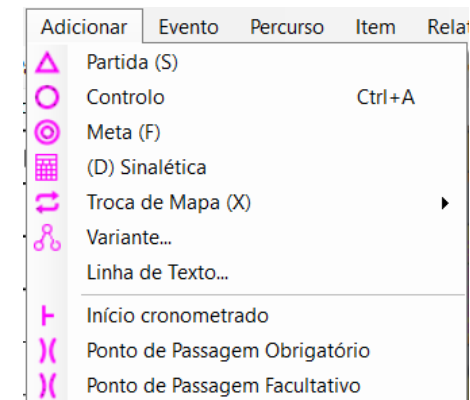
Adicionar Evento Percurso Item Relat

Partida (S)
Controlo Ctrl+A
Meta (F)
(D) Sinalética
Troca de Mapa (X)
Variante...
Linha de Texto...

Início cronometrado
Ponto de Passagem Obrigatório
Ponto de Passagem Facultativo